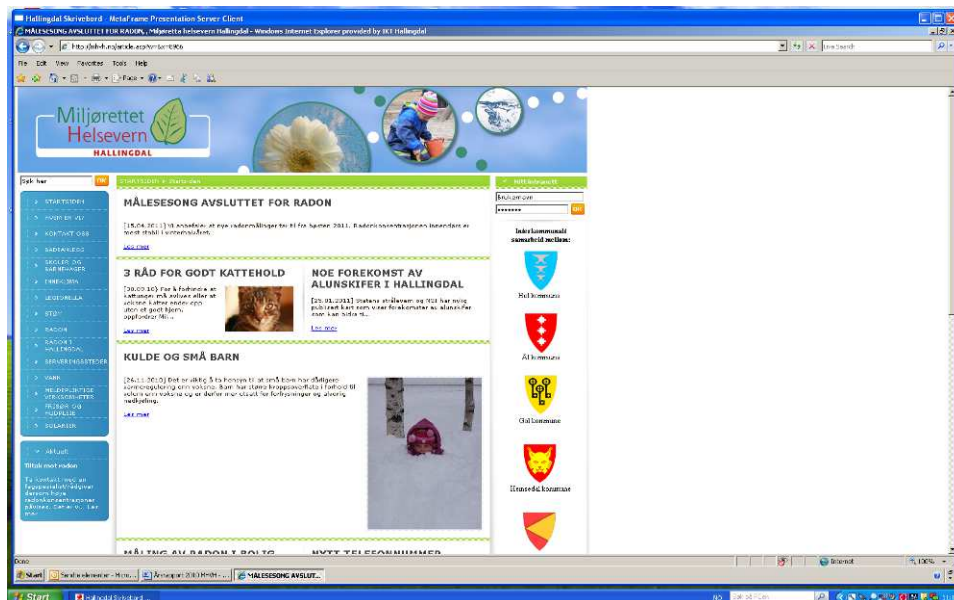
Hallingdal Skrivebord - MetaFrame Presentation Server Client

MÅLESESONG AVSLUTTET FOR RADON, - Miljørettet helsevern Hallingdal - Windows Internet Explorer provided by IKT Hallingdal

http://mhvh.no/article.asp?ArticleID=6

Live Search

File Edit View Favorites Tools Help

Page Tools

Miljørettet Helsevern HALLINGDAL

Søk her OK

STARTSIDEN » Startsiden

Mitt nettsted

Brukernavn

•••••••• OK

STARTSIDEN
HVEM ER VI?
KONTAKT OSS
BADEANLEGG
SKOLER OG BARNEHAGER
DRIKKEVANN
LEGIONELLA
STØY
RADON
RADON I HALLINGDAL
SERVERINGSSTEDER
VANN
MELDEPLIKTIGE VIRKSOMHETER
FRISØR OG HUDPLEIE
SOLARIER

Aktuelt
Tiltak mot radon
Ta kontakt med en fagspesialist dersom høye radonkonsentrasjoner påvises. Det er v... Les mer

MÅLESESONG AVSLUTTET FOR RADON

[15.04.2011] Vi anbefaler at nye radonmålinger tas til fra høsten 2011. Radonkonsentrasjonen innendørs er mest stabil i vinterhalvåret.

Les mer

3 RÅD FOR GODT KATTEHOLD

[30.03.10] Før å forhindre at kattungen må avlives eller at voksne katter endes opp uten et godt hjem, oppfordrer Mil...

Les mer

NOE FOREKOMST AV ALUNSKIFER I HALLINGDAL

[25.01.2011] Statens strålevern og NGU har nylig publisert kart som viser forekomster av alunskifer som kan bidra til...

Les mer

KULDE OG SMÅ BARN

[24.11.2010] Det er viktig å ta hensyn til at små barn har dårligere varmeregulering enn voksne. Barn har større kroppsoverflate i forhold til volum enn voksne og er derfor mer utsatt for forfrysninger og alvorlig nedkjøling.

Les mer

MÅLING AV RADON I BOLIG

NYTT TELEFONNUMMER

Interkommunalt samarbeid mellom:

Hol kommune

Ål kommune

Gol kommune

Hemsedal kommune

Done

Internet

100%

Start | Sentrale elementer - Micro... | Årsrapport 2010 MHVH - ... | MÅLESESONG AVSLUT...

Start | Hallingdal Skrivebord

NO